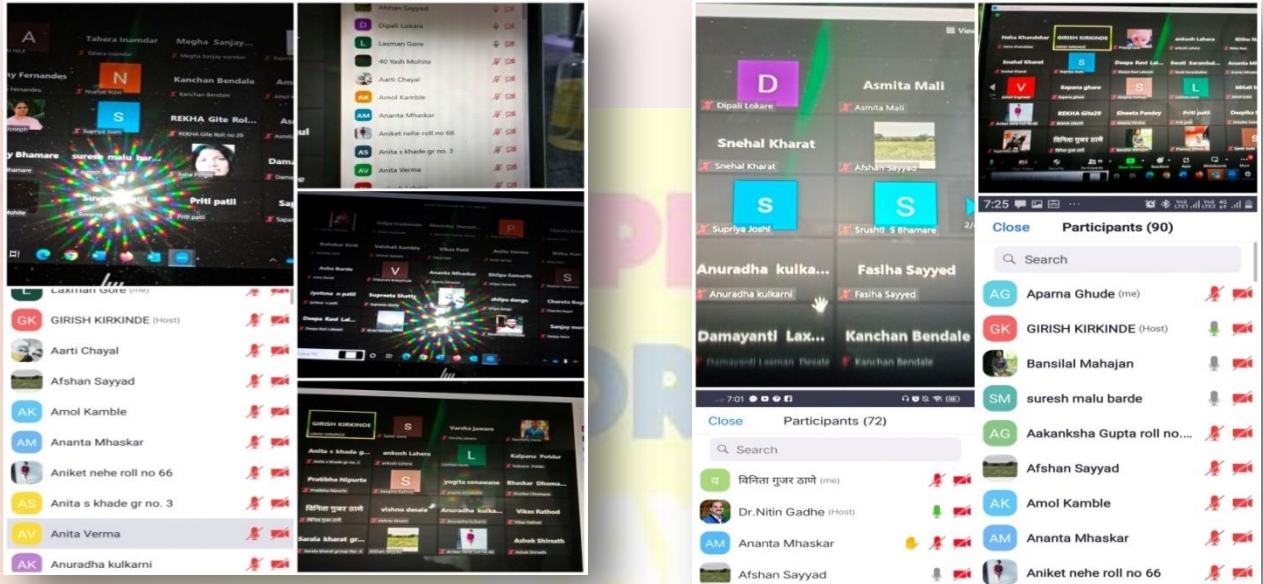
Tahera Inamdar
Megha Sanjay...
Fernandes
N
Kanchan Bendale
S
REKHA Gite Rol...
Bhamare
suresh malu bar...
Suyog
Priti patil

Afshan Sayyad
Dipali Lokare
Laxman Gore
40 Yash Mohite
Aarti Chayal
Amol Kamble
Ananta Mhaskar
Aniket nehe roll no 66
Anita s khade gr no. 3
Anita Verma

Laxman Gore (me)
GIRISH KIRKINDE (Host)
Aarti Chayal
Afshan Sayyad
Amol Kamble
Ananta Mhaskar
Aniket nehe roll no 66
Anita s khade gr no. 3
Anita Verma
Anuradha kulkarni

Asha Barde
V
Ananta Mhaskar
Shilpa Samarth
S
Jyotsna n patil
Supreeta Shetty
shilpa dange
Deepa Ravi Lal...

GIRISH KIRKINDE
S
Varsha Jaware
Anita s khade g...
ankush Lahara
L
Kalpana Potdar
Pratibha Nipurte
S
yogita sonawane
Bhaskar Dhoma...
विनिता गुजर ठाणे
vishnu desale
Anuradha kulka...
Vikas Rathod
Sarala kharat gr...
Ashok Shirsath

D
Asmita Mali
Dipali Lokare
Asmita Mali
Snehal Kharat
Snehal Kharat
Afshan Sayyad
S
S
Supriya Joshi
Srushti S Bhamare
Anuradha kulka...
Fasiha Sayyed
Anuradha kulkarni
Fasiha Sayyed
Damayanti Lax...
Kanchan Bendale
7:01
Close
Participants (72)
Search
विनिता गुजर ठाणे (me)
Dr.Nitin Gadhe (Host)
Ananta Mhaskar
Afshan Sayyad

GIRISH KIRKINDE
Snehal Kharat
V
Sapana ghare
REKHA Gite29
Shweta Pandey
Priti patil
विनिता गुजर ठाणे
7:25
Close
Participants (90)
Search
Aparna Ghude (me)
GIRISH KIRKINDE (Host)
Bansilal Mahajan
suresh malu barde
Aakanksha Gupta roll no....
Afshan Sayyad
Amol Kamble
Ananta Mhaskar
Aniket nehe roll no 66